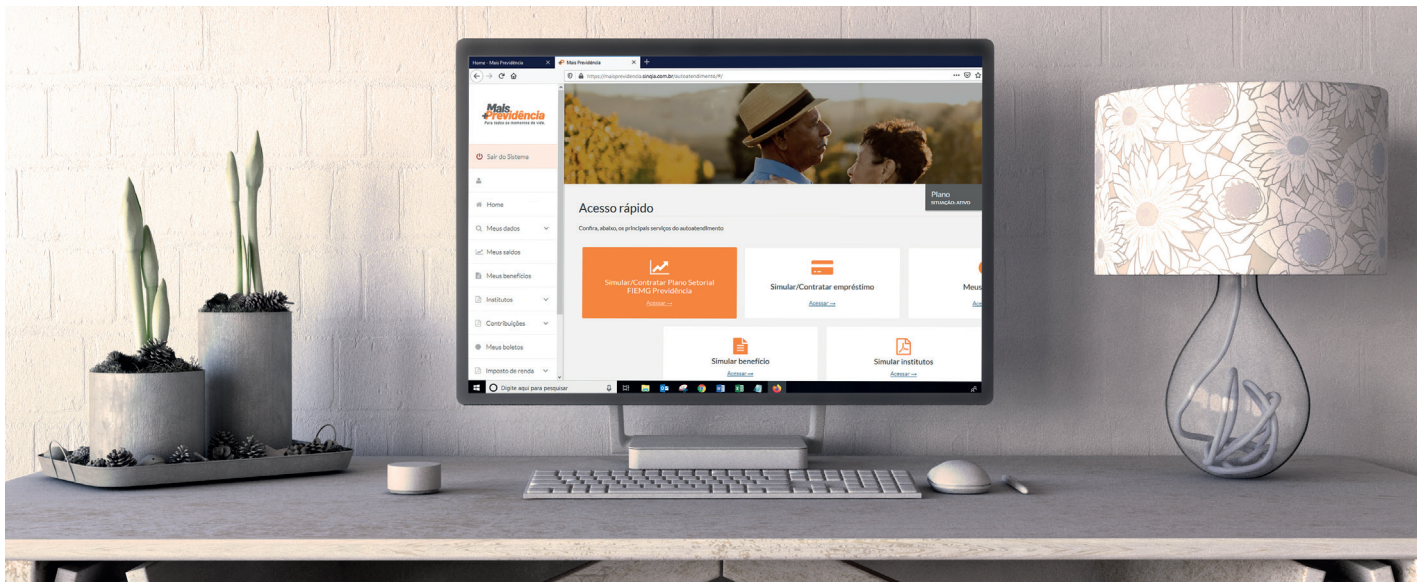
Home - Mais Previdência
Mais Previdência
https://maisprevidencia.sinqia.com.br/autoatendimento/#/

Mais Previdência
Para todos os momentos da vida.

Sair do Sistema

Home
Meus dados
Meus saldos
Meus benefícios
Institutos
Contribuições
Meus boletos
Imposto de renda

Plano
SITUAÇÃO: ATIVO

Acesso rápido

Confira, abaixo, os principais serviços do autoatendimento

Simular/Contratar Plano Setorial FIEMG Previdência
Acessar →

Simular/Contratar empréstimo
Acessar →

Meus
Ace

Simular benefício
Acessar →

Simular institutos
Acessar →

Digite aqui para pesquisar